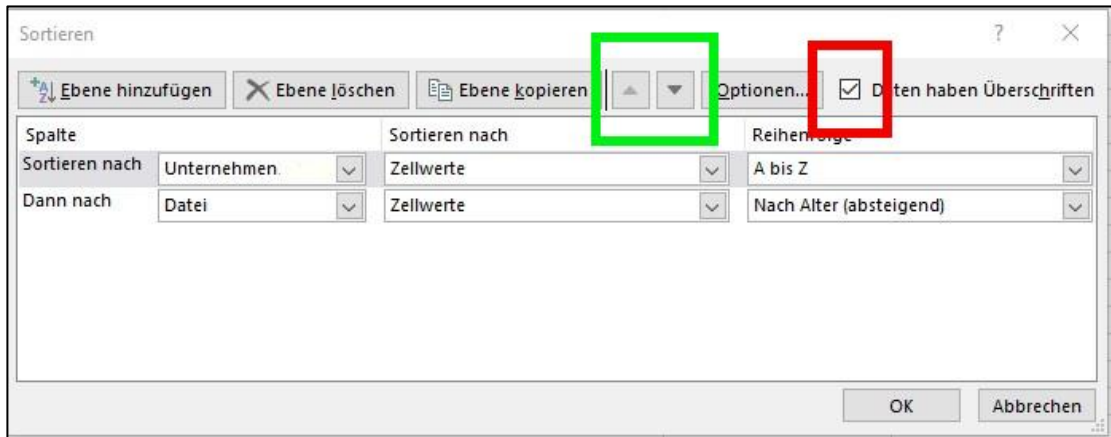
Sortieren

? ×

Ebene hinzufügen | Ebene löschen | Ebene kopieren | Optionen... | D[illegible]ten haben Überschriften

| Spalte | | Sortieren nach | Reihen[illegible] |
|---|---|---|---|
| Sortieren nach | Unternehmen | Zellwerte | A bis Z |
| Dann nach | Datei | Zellwerte | Nach Alter (absteigend) |

OK | Abbrechen